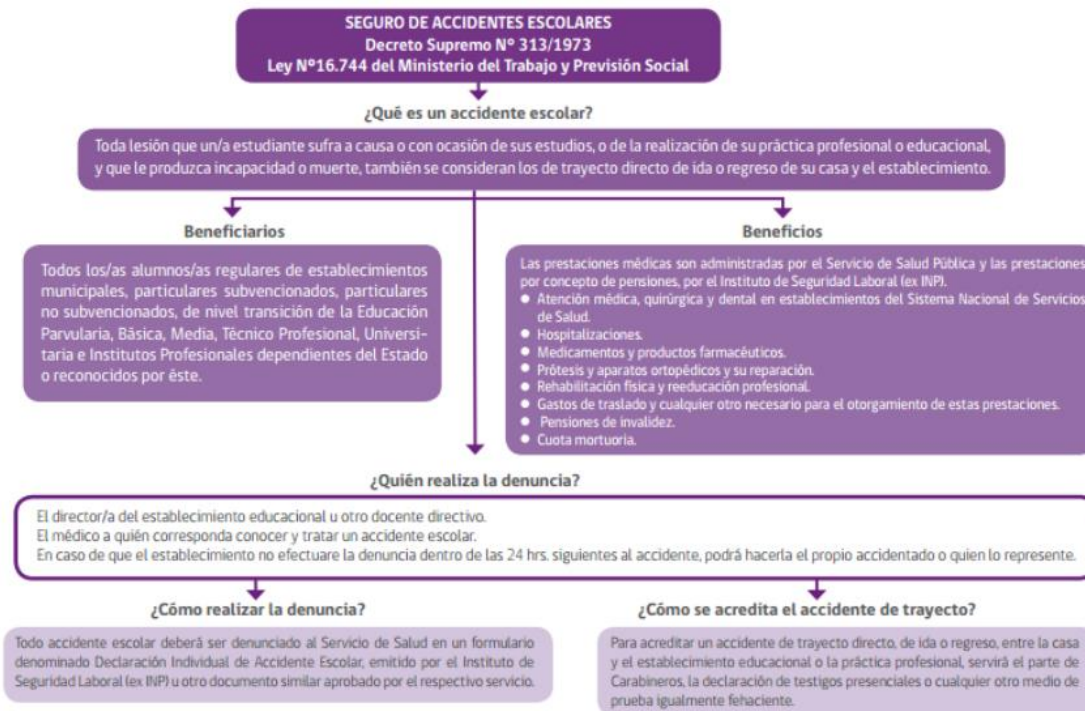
SEGURO DE ACCIDENTES ESCOLARES
Decreto Supremo N° 313/1973
Ley N°16.744 del Ministerio del Trabajo y Previsión Social

¿Qué es un accidente escolar?

Toda lesión que un/a estudiante sufra a causa o con ocasión de sus estudios, o de la realización de su práctica profesional o educacional, y que le produzca incapacidad o muerte, también se consideran los de trayecto directo de ida o regreso de su casa y el establecimiento.

Beneficiarios

Todos los/as alumnos/as regulares de establecimientos municipales, particulares subvencionados, particulares no subvencionados, de nivel transición de la Educación Parvularia, Básica, Media, Técnico Profesional, Universitaria e Institutos Profesionales dependientes del Estado o reconocidos por éste.

Beneficios

Las prestaciones médicas son administradas por el Servicio de Salud Pública y las prestaciones por concepto de pensiones, por el Instituto de Seguridad Laboral (ex INP).
- Atención médica, quirúrgica y dental en establecimientos del Sistema Nacional de Servicios de Salud.
- Hospitalizaciones.
- Medicamentos y productos farmacéuticos.
- Prótesis y aparatos ortopédicos y su reparación.
- Rehabilitación física y reeducación profesional.
- Gastos de traslado y cualquier otro necesario para el otorgamiento de estas prestaciones.
- Pensiones de invalidez.
- Cuota mortuoria.

¿Quién realiza la denuncia?

El director/a del establecimiento educacional u otro docente directivo.
El médico a quién corresponda conocer y tratar un accidente escolar.
En caso de que el establecimiento no efectuare la denuncia dentro de las 24 hrs. siguientes al accidente, podrá hacerla el propio accidentado o quien lo represente.

¿Cómo realizar la denuncia?

Todo accidente escolar deberá ser denunciado al Servicio de Salud en un formulario denominado Declaración Individual de Accidente Escolar, emitido por el Instituto de Seguridad Laboral (ex INP) u otro documento similar aprobado por el respectivo servicio.

¿Cómo se acredita el accidente de trayecto?

Para acreditar un accidente de trayecto directo, de ida o regreso, entre la casa y el establecimiento educacional o la práctica profesional, servirá el parte de Carabineros, la declaración de testigos presenciales o cualquier otro medio de prueba igualmente fehaciente.